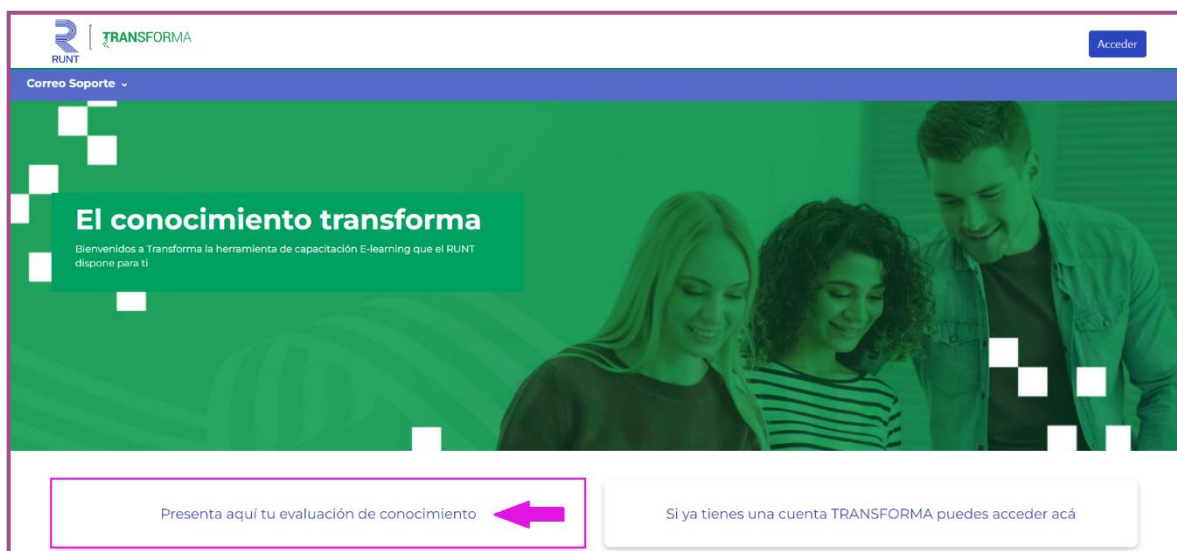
RUNT

TRANSFORMA

Acceder

Correo Soporte

El conocimiento transforma

Bienvenidos a Transforma la herramienta de capacitación E-learning que el RUNT dispone para ti

Presenta aquí tu evaluación de conocimiento

Si ya tienes una cuenta TRANSFORMA puedes acceder acá